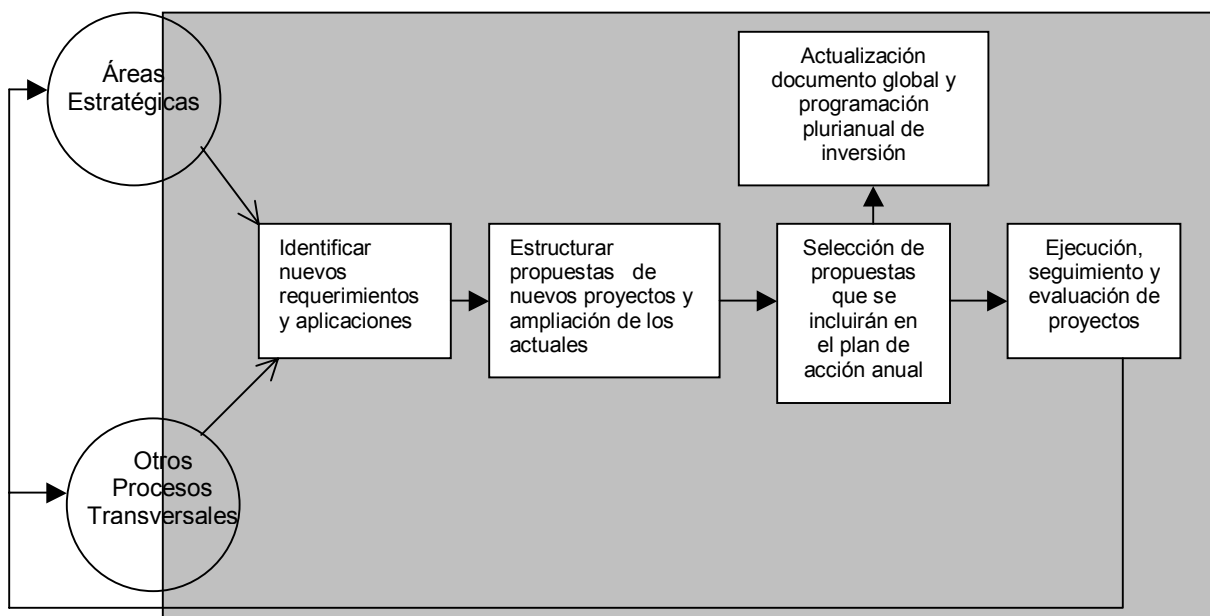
Áreas Estratégicas

Otros Procesos Transversales

Actualización documento global y programación plurianual de inversión

Identificar nuevos requerimientos y aplicaciones

Estructurar propuestas de nuevos proyectos y ampliación de los actuales

Selección de propuestas que se incluirán en el plan de acción anual

Ejecución, seguimiento y evaluación de proyectos